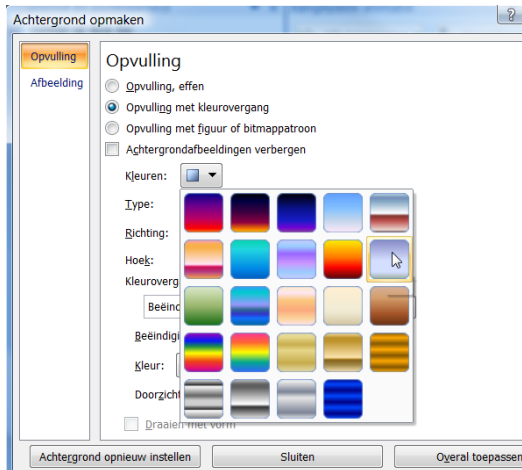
Achtergrond opmaken

?

Opvulling
Afbeelding

Opvulling

Opvulling, effen
Opvulling met kleurovergang
Opvulling met figuur of bitmappatroon
Achtergrondafbeeldingen verbergen

Kleuren:
Type:
Richting:
Hoek:
Kleurovergang
Beëind
Beëindigi
Kleur:
Doorzicht
Draaien met vorm

Achtergrond opnieuw instellen
Sluiten
Overal toepassen